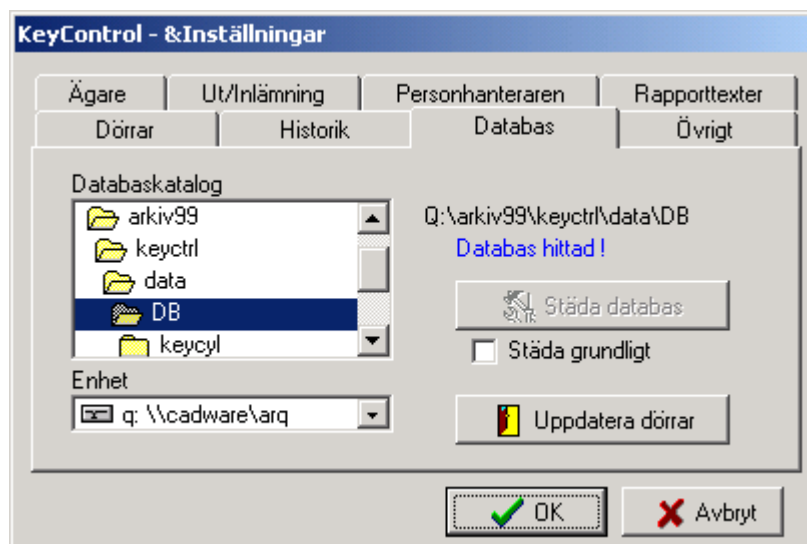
KeyControl - &Inställningar

Ägare
Ut/Inlämning
Personhanteraren
Rapporttexter
Dörrar
Historik
Databas
Övrigt

Databaskatalog
arkiv99
keyctrl
data
DB
keycyl

Enhet
q: \\cadware\arq

Q:\arkiv99\keyctrl\data\DB
Databas hittad !

Städa databas
Städa grundligt
Uppdatera dörrar

OK
Avbryt